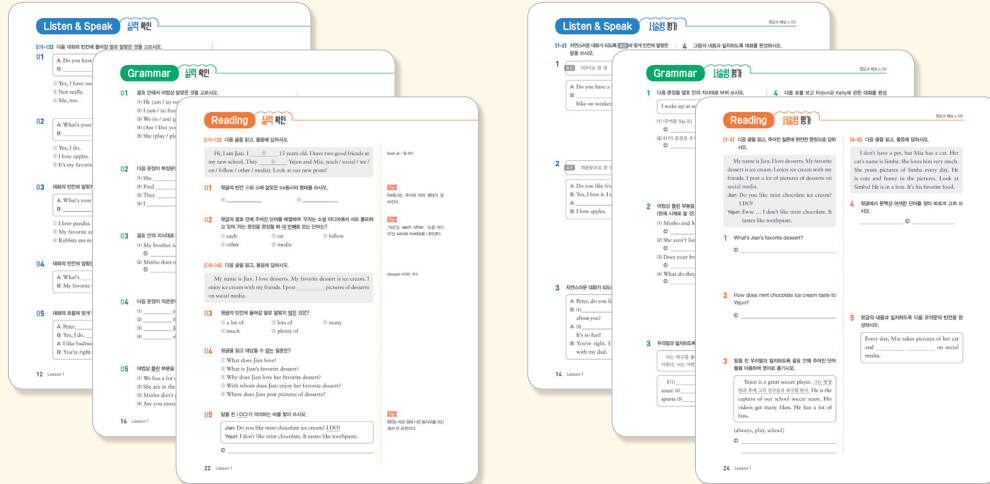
Listen & Speak 실력 확인

[01~02] 다음 대화의 빈칸에 들어갈 말로 알맞은 것을 고르시오.

01
A: Do you hav
B:

① Yes, I have on
③ Not really.
⑤ Me, too.

02
A: What's your
B:

① Yes, I do.
③ I love apples.
⑤ It's my favorite

03 대화의 빈칸에 알맞
A: What's your
B:

① I love pandas.
③ My favorite a
⑤ Rabbits are m

04 대화의 빈칸에 알맞
A: What's
B: My favorite

05 대화의 흐름에 맞게
A: Peter,
B: Yes, I do.
A: I like badmin
B: You're right.

12 Lesson 1

Grammar 실력 확인

01 괄호 안에서 어법상 알맞은 것을 고르시오.
(1) He (am / is/ we
(2) I (am / is/ fro
(3) They
(4) We (is / are) g
(5) (Are / Do) you
(6) She (play / pla

02 다음 문장의 부정문
(1) She
(2) Fred
(3) They
(4) I

03 괄호 안의 지시대로
(1) My brother is
→
(2) Minho does n
→

04 다음 문장의 의문문
(1)
(2)
(3)
(4)

05 어법상 틀린 부분을
(1) We has a lot o
(2) She are in the
(3) Minho don't p
(4) Are you exerc

16 Lesson 1

Reading 실력 확인

[01~02] 다음 글을 읽고, 물음에 답하시오.

Hi, I am Jian. I ___①___ 13-years-old. I have two good friends at my new school. They ___②___ Yejun and Mia. (each / social / we / on / follow / other / media). Look at our new posts!

look at ~을 보다

01 윗글의 빈칸 ①과 ②에 알맞은 be동사의 형태를 쓰시오.
① ___________ ② ___________

Tip
be동사는 주어에 따라 형태가 달라진다.

02 윗글의 괄호 안에 주어진 단어를 배열하여 '우리는 소셜 미디어에서 서로 팔로우하고 있어.'라는 문장을 완성할 때 네 번째로 오는 단어는?
① each ② on ③ follow
④ other ⑤ media

Tip
'서로'는 each other, '소셜 미디어'는 social media로 나타낸다.

[03~04] 다음 글을 읽고, 물음에 답하시오.

My name is Jian. I love desserts. My favorite dessert is ice cream. I enjoy ice cream with my friends. I post___________ pictures of desserts on social media.

dessert 디저트, 후식

03 윗글의 빈칸에 들어갈 말로 알맞지 않은 것은?
① a lot of ② lots of ③ many
④ much ⑤ plenty of

04 윗글을 읽고 대답할 수 없는 질문은?
① What does Jian love?
② What is Jian's favorite dessert?
③ Why does Jian love her favorite dessert?
④ With whom does Jian enjoy her favorite dessert?
⑤ Where does Jian post pictures of desserts?

05 밑줄 친 I DO!가 의미하는 바를 찾아 쓰시오.
Jian: Do you like mint chocolate ice cream? I DO!
Yejun: I don't like mint chocolate. It tastes like toothpaste.
→

Tip
DO는 바로 앞에 나온 동사구를 대신해서 쓰였다.

22 Lesson 1

Listen & Speak 실전 평가

정답과 해설 p. 103

[1~2] 자연스러운 대화가 되도록 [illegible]에 알맞게 빈칸에 알맞은 말을 쓰시오.
4 그림의 내용과 일치하도록 대화를 완성하시오.

1
A: Do you have a
B:
bike on weeke

2
A: Do you like fr
B: Yes, I love it. I
B:
B: I love apples.

3 자연스러운 대화가 되도록
A: Peter, do you lik
B: (1)
about you?
A: (2)
It's so fun!
B: You're right. I
with my dad.

14 Lesson 1

Grammar 실전 평가

1 다음 문장을 괄호 안의 지시대로 바꿔 쓰시오.
I wake up at se
(1) (부정문 으로)
(2) (의문문 으로)

4 다음 표를 보고 Robin과 Kelly에 관한 대화를 완성

2 어법상 틀린 부분을 (한)에 사례로 쓰시오
(1) Minho and M
(2) She aren't lik
(3) Does your br
(4) What do they

3 우리말과 일치하도록
나는 친구와 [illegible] 이주 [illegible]

Reading 실전 평가

정답과 해설 p. 105

[1~3] 다음 글을 읽고, 주어진 질문에 완전한 문장으로 답하시오.

My name is Jian. I love desserts. My favorite dessert is ice cream. I enjoy ice cream with my friends. I post a lot of pictures of desserts on social media.
Jian: Do you like mint chocolate ice cream? I DO!
Yejun: Eww ... I don't like mint chocolate. It tastes like toothpaste.

1 What's Jian's favorite dessert?
→

2 How does mint chocolate ice cream taste to Yejun?
→

3 밑줄 친 우리말과 일치하도록 괄호 안에 주어진 단어를 이용하여 영어로 옮기시오.

Yejun is a great soccer player. 그는 방과 후에 그의 친구들과 축구를 한다. He is the captain of our school soccer team. His videos get many likes. He has a lot of fans.

(always, play, school)
→

[4~5] 다음 글을 읽고, 물음에 답하시오.

I don't have a pet, but Mia has a cat. Her cat's name is Simba. She loves him very much. She posts pictures of Simba every day. He is cute and funny in the pictures. Look at Simba! He is in a box. It's his favorite food.

4 윗글에서 문맥상 어색한 단어를 찾아 바르게 고쳐 쓰시오.
___________ → ___________

5 윗글의 내용과 일치하도록 다음 요약문의 빈칸을 완성하시오.
Every day, Mia takes pictures of her cat and ___________ ___________ on social media.

24 Lesson 1